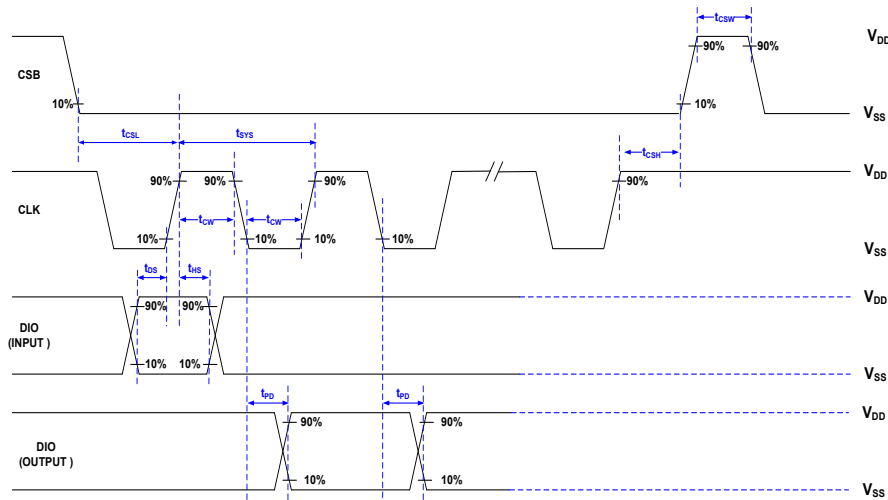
$t_{CSW}$
$V_{DD}$
90%
90%
CSB
10%
10%
$V_{SS}$
$t_{CSL}$
$t_{SYS}$
$t_{CSH}$
$V_{DD}$
90%
90%
90%
90%
CLK
$t_{CW}$
$t_{CW}$
10%
10%
10%
10%
$V_{SS}$
$t_{DS}$
$t_{HS}$
90%
90%
$V_{DD}$
DIO
(INPUT )
10%
10%
$V_{SS}$
$t_{PD}$
$t_{PD}$
$V_{DD}$
90%
90%
DIO
(OUTPUT )
10%
10%
$V_{SS}$